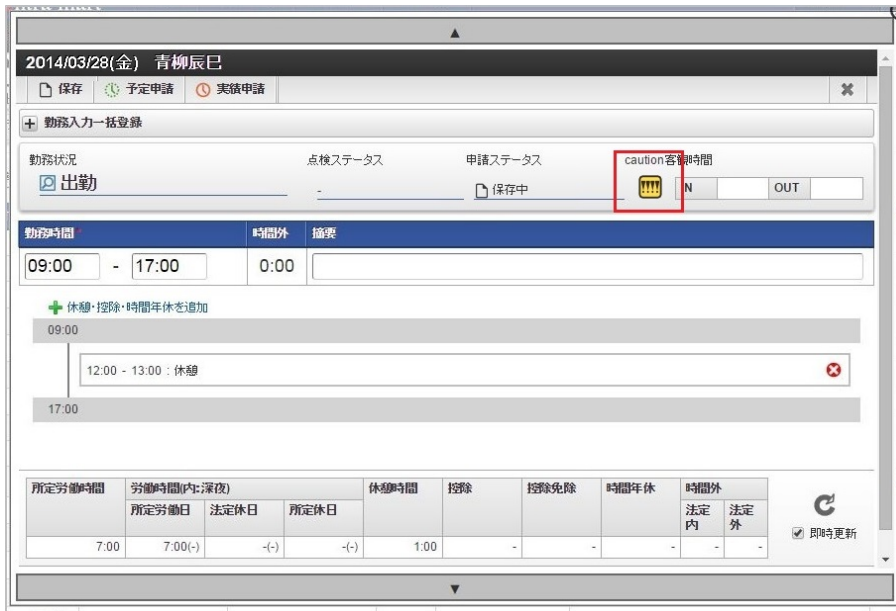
▲

2014/03/28(金) 青柳辰巳

保存 予定申請 実績申請

勤務入力一括登録

勤務状況
出勤

点検ステータス
-

申請ステータス
保存中

caution客観時間
N OUT

| 勤務時間 * | 時間外 | 摘要 |
|---|---|---|
| 09:00 - 17:00 | 0:00 | |

休憩・控除・時間年休を追加

09:00

12:00 - 13:00 : 休憩

17:00

| 所定労働時間 | 労働時間(内:深夜) | | | 休憩時間 | 控除 | 控除免除 | 時間年休 | 時間外 | |
|---|---|---|---|---|---|---|---|---|---|
| | 所定労働日 | 法定休日 | 所定休日 | | | | | 法定内 | 法定外 |
| 7:00 | 7:00(-) | -(-) | -(-) | 1:00 | - | - | - | - | - |

即時更新

▼